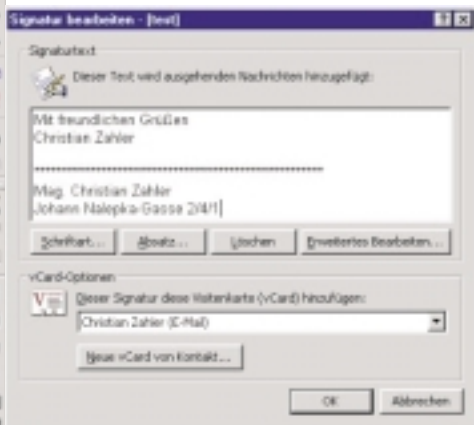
Signatur bearbeiten - [test]

Signaturtext

Dieser Text wird ausgehenden Nachrichten hinzugefügt:

Mit freundlichen Grüßen
Christian Zahler

-----------------------------------------------

Mag. Christian Zahler
Johann Nalepka-Gasse 2/4/1

Schriftart... Absatz... Löschen Erweitertes Bearbeiten...

vCard-Optionen

Dieser Signatur diese Visitenkarte (vCard) hinzufügen:

Christian Zahler (E-Mail)

Neue vCard von Kontakt...

OK Abbrechen